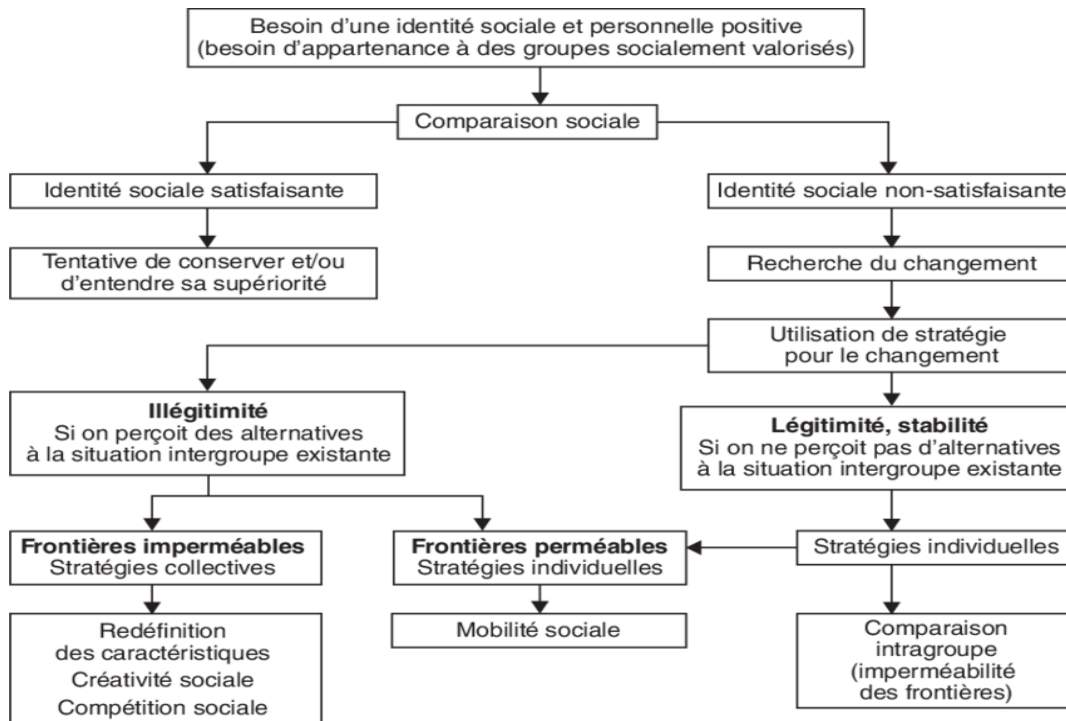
Besoin d’une identité sociale et personnelle positive
(besoin d’appartenance à des groupes socialement valorisés)

Comparaison sociale

Identité sociale satisfaisante

Identité sociale non-satisfaisante

Tentative de conserver et/ou d’entendre sa supériorité

Recherche du changement

Utilisation de stratégie pour le changement

**Illégitimité**
Si on perçoit des alternatives à la situation intergroupe existante

**Légitimité, stabilité**
Si on ne perçoit pas d’alternatives à la situation intergroupe existante

**Frontières imperméables**
Stratégies collectives

**Frontières perméables**
Stratégies individuelles

Stratégies individuelles

Redéfinition des caractéristiques
Créativité sociale
Compétition sociale

Mobilité sociale

Comparaison intragroupe (imperméabilité des frontières)